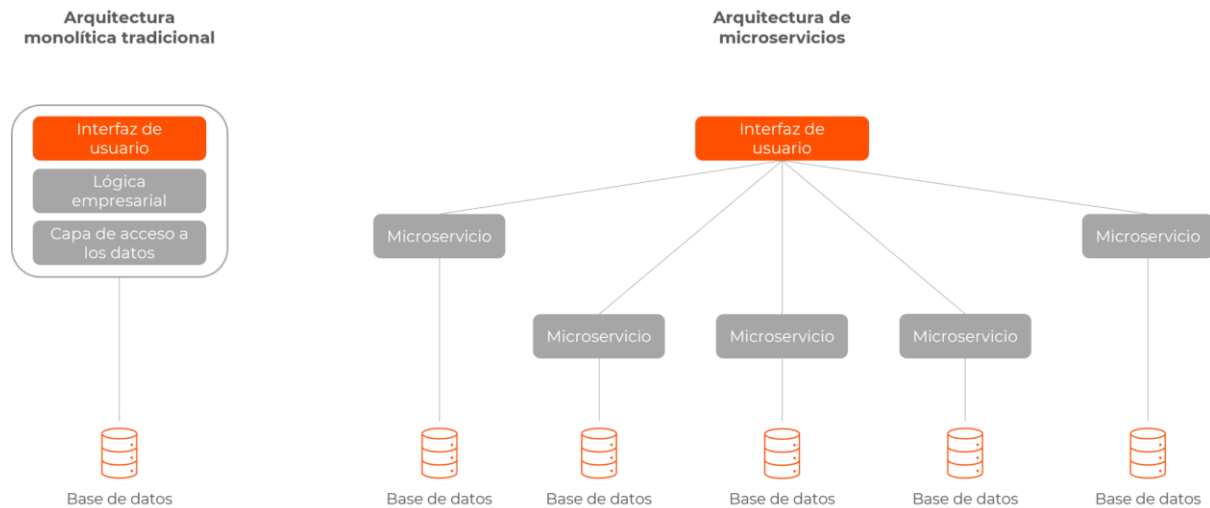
Arquitectura monolítica tradicional

Interfaz de usuario

Lógica empresarial

Capa de acceso a los datos

Base de datos

Arquitectura de microservicios

Interfaz de usuario

Microservicio

Microservicio

Microservicio

Microservicio

Microservicio

Microservicio

Base de datos

Base de datos

Base de datos

Base de datos

Base de datos

Base de datos